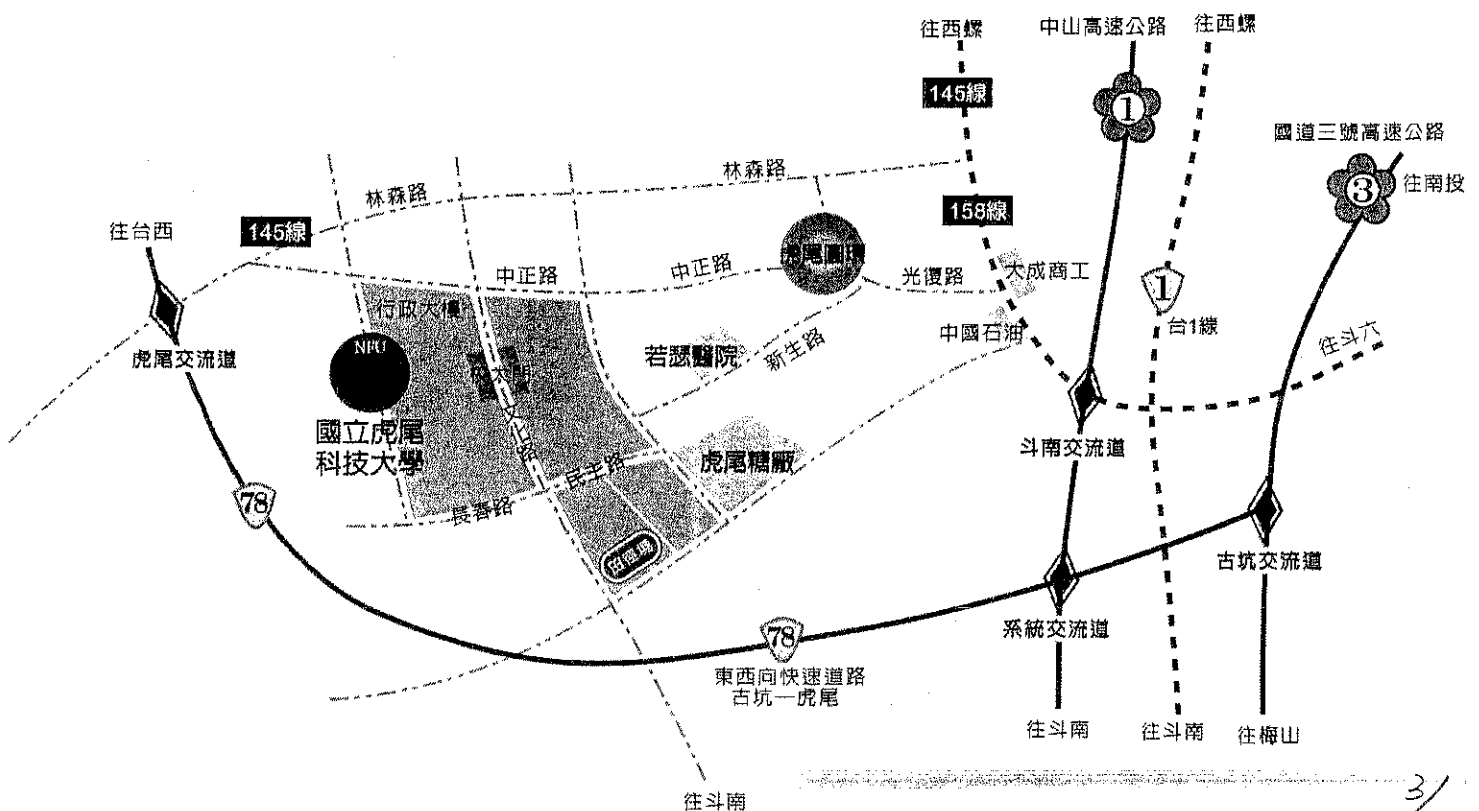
往西螺
中山高速公路
往西螺
145線
1
國道三號高速公路
3
往南投
林森路
林森路
158線
往台西
145線
虎尾圓環
中正路
中正路
光復路
大成商工
1
行政大樓
台1線
NFU
若瑟醫院
新生路
中國石油
往斗六
虎尾交流道
大門
文化路
國立虎尾科技大學
斗南交流道
民主路
虎尾糖廠
長春路
78
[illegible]
古坑交流道
系統交流道
78
東西向快速道路
古坑一虎尾
往斗南
往斗南
往梅山
往斗南
3/